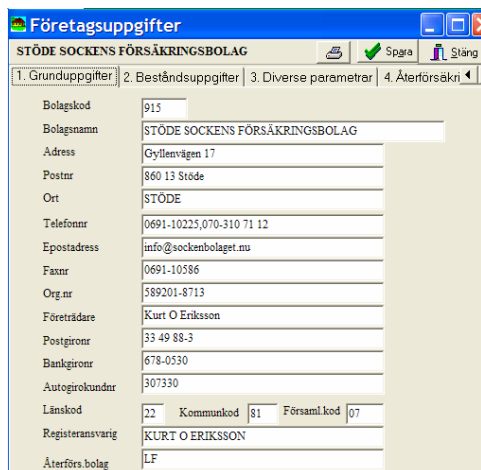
Företagsuppgifter

STÖDE SOCKENS FÖRSÄKRINGSBOLAG

Spara

Stäng

1. Grunduppgifter | 2. Beståndsuppgifter | 3. Diverse parametrar | 4. Återförsäkri

Bolagskod 915

Bolagsnamn STÖDE SOCKENS FÖRSÄKRINGSBOLAG

Adress Gyllenvägen 17

Postnr 860 13 Stöde

Ort STÖDE

Telefonnr 0691-10225,070-310 71 12

Epostadress info@sockenbolaget.nu

Faxnr 0691-10586

Org.nr 589201-8713

Företrädare Kurt O Eriksson

Postgironr 33 49 88-3

Bankgironr 678-0530

Autogirokundnr 307330

Länskod 22 Kommunkod 81 Församl.kod 07

Registeransvarig KURT O ERIKSSON

Återförs.bolag LF